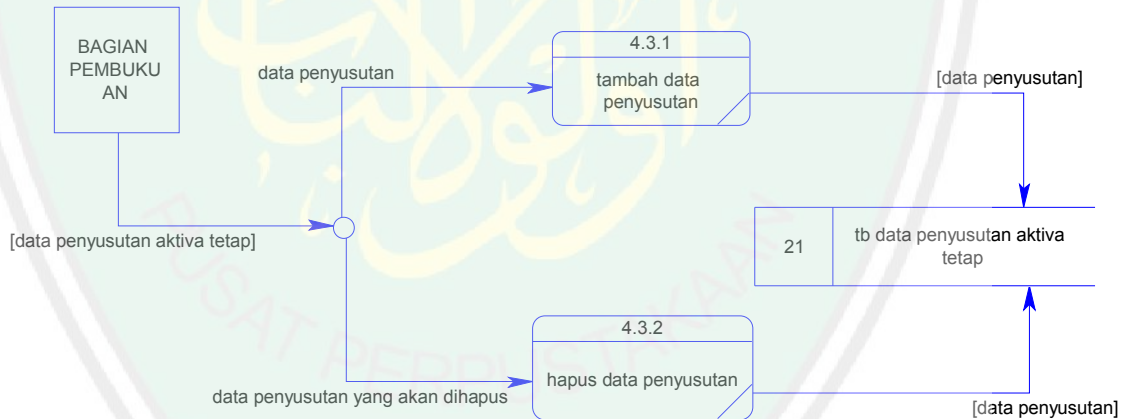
BAGIAN PEMBUKUAN

data penyusutan

4.3.1

tambah data penyusutan

[data penyusutan]

[data penyusutan aktiva tetap]

21

tb data penyusutan aktiva tetap

4.3.2

hapus data penyusutan

data penyusutan yang akan dihapus

[data penyusutan]

PUSAT PERPUSTAKAAN